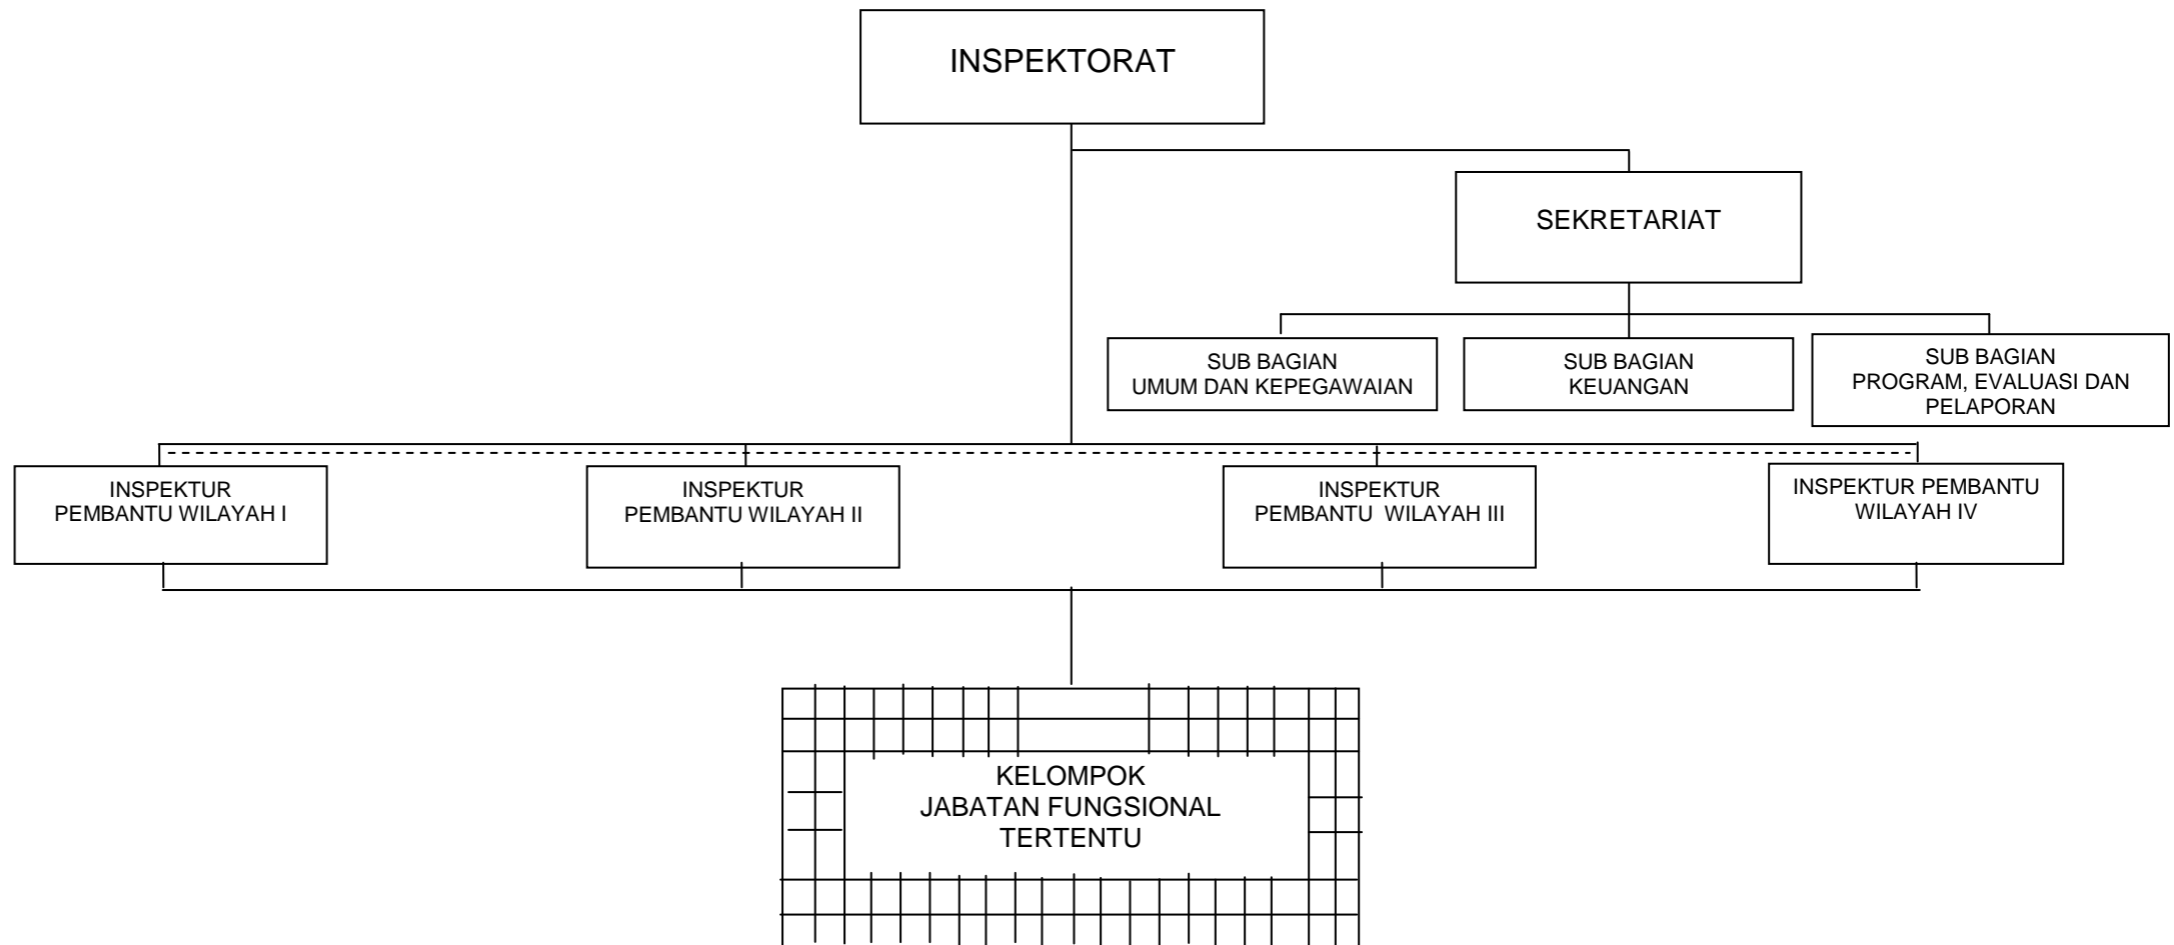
INSPEKTORAT

SEKRETARIAT

SUB BAGIAN UMUM DAN KEPEGAWAIAN

SUB BAGIAN KEUANGAN

SUB BAGIAN PROGRAM, EVALUASI DAN PELAPORAN

INSPEKTUR PEMBANTU WILAYAH I

INSPEKTUR PEMBANTU WILAYAH II

INSPEKTUR PEMBANTU WILAYAH III

INSPEKTUR PEMBANTU WILAYAH IV

KELOMPOK JABATAN FUNGSIONAL TERTENTU